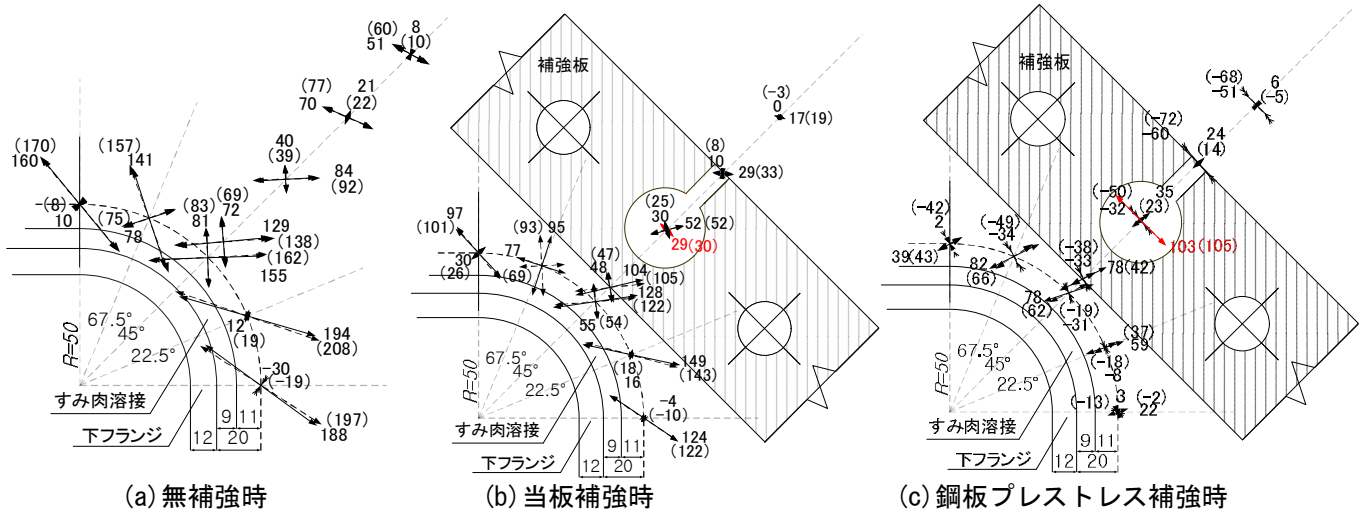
(60) 8
51 (10)
(77) 21
70 (22)
(170)
160
(157)
141
40
(39)
84
(92)
-(8)
10
(75)
78
(83)
81
(69)
72
129
(138)
(162)
155
12
(19)
194
(208)
-30
(-19)
(197)
188
67.5°
45°
22.5°
R=50
すみ肉溶接
下フランジ
9 11
12 20
(a) 無補強時

補強板
(-3)
0
17(19)
(8)
10
29(33)
(25)
30
52 (52)
29(30)
97
(101)
30
(26)
77
(69)
(93) 95
(47)
48
104
(105)
128
(122)
55
(54)
149
(143)
(18)
16
-4
(-10)
124
(122)
67.5°
45°
22.5°
R=50
すみ肉溶接
下フランジ
9 11
12 20
(b) 当板補強時

補強板
(-68)
-51
6
(-5)
(-72)
-60
24
(14)
(-50)
-32
35
(23)
103(105)
(-42)
2
(-49)
-34
39(43)
82
(66)
(-38)
-33
78(42)
78
(62)
(-19)
-31
(37)
59
(-18)
-8
3 (-2)
(-13)
22
67.5°
45°
22.5°
R=50
すみ肉溶接
下フランジ
9 11
12 20
(c) 鋼板プレストレス補強時